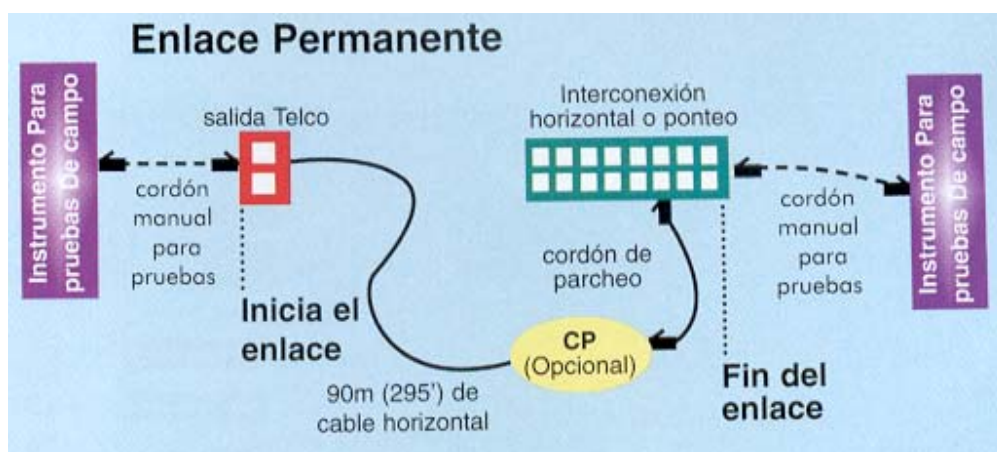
Enlace Permanente

Instrumento Para pruebas De campo

salida Telco

cordón manual para pruebas

Inicia el enlace

Interconexión horizontal o ponteo

cordón de parcheo

CP (Opcional)

90m (295') de cable horizontal

Fin del enlace

cordón manual para pruebas

Instrumento Para pruebas De campo